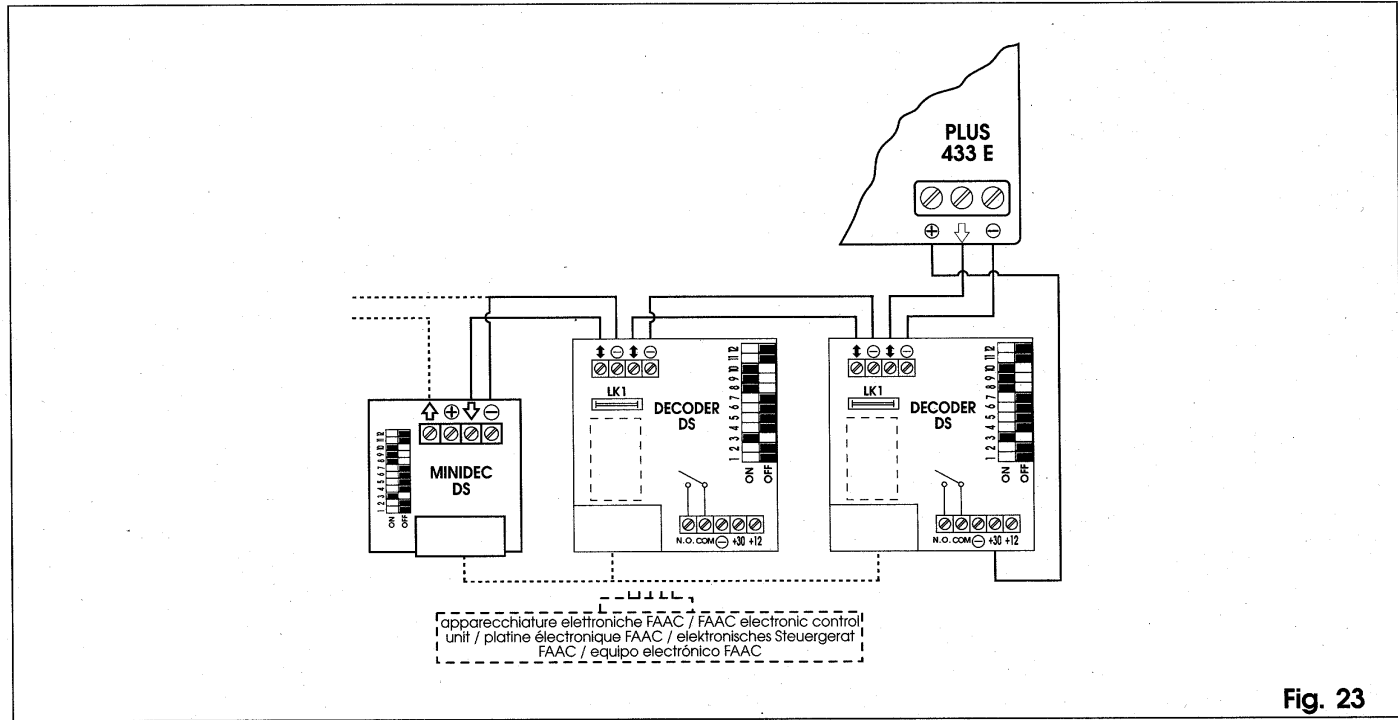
PLUS 433 E

⊕ ⇩ ⊖

↕ ⊖ ↕ ⊖

LK1

DECODER DS

1 2 3 4 5 6 7 8 9 10 11 12

ON OFF

N.O. COM ⊖ +30 +12

↕ ⊖ ↕ ⊖

LK1

DECODER DS

1 2 3 4 5 6 7 8 9 10 11 12

ON OFF

N.O. COM ⊖ +30 +12

⇧ ⊕ ⇩ ⊖

MINIDEC DS

1 2 3 4 5 6 7 8 9 10 11 12

ON OFF

apparecchiature elettroniche FAAC / FAAC electronic control unit / platine électronique FAAC / elektronisches Steuergerat FAAC / equipo electrónico FAAC

Fig. 23